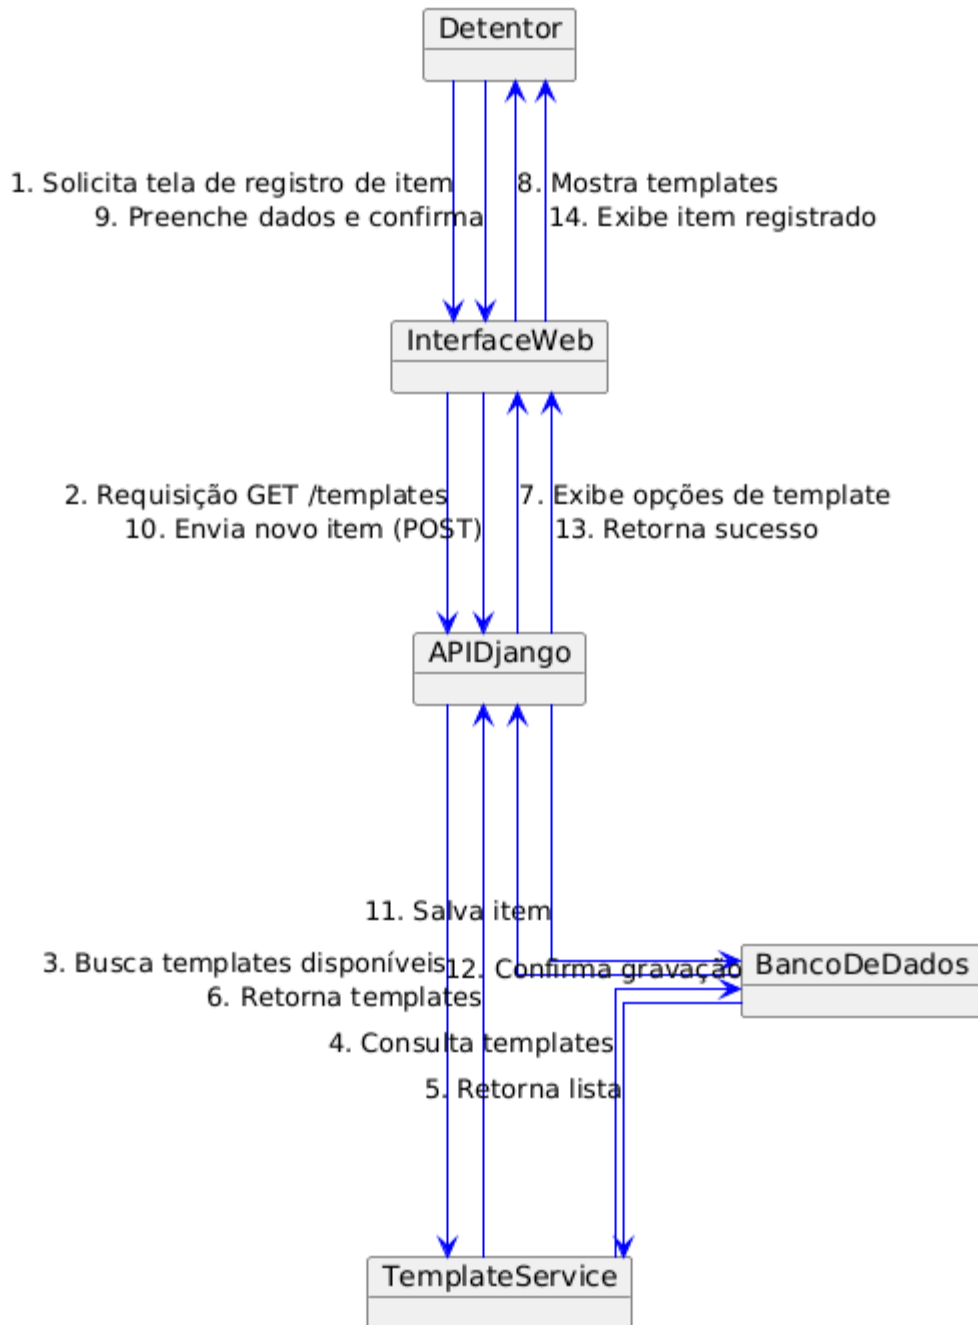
Detentor

1. Solicita tela de registro de item
9. Preenche dados e confirma

8. Mostra templates
14. Exibe item registrado

InterfaceWeb

2. Requisição GET /templates
10. Envia novo item (POST)

7. Exibe opções de template
13. Retorna sucesso

APIDjango

11. Salva item
3. Busca templates disponíveis
12. Confirma gravação
6. Retorna templates

BancoDeDados

4. Consulta templates
5. Retorna lista

TemplateService